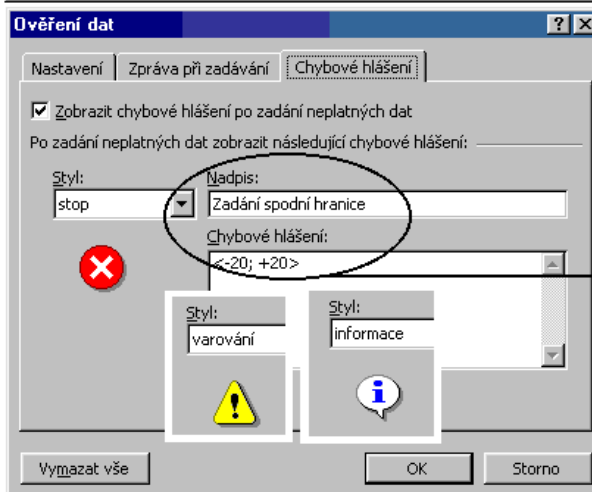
Ověření dat

?

Nastavení | Zpráva při zadávání | Chybové hlášení

☑ Zobrazit chybové hlášení po zadání neplatných dat

Po zadání neplatných dat zobrazit následující chybové hlášení:

Styl:
stop

Nadpis:
Zadání spodní hranice

Chybové hlášení:
<-20; +20>

Styl:
varování

Styl:
informace

Vymazat vše

OK

Storno